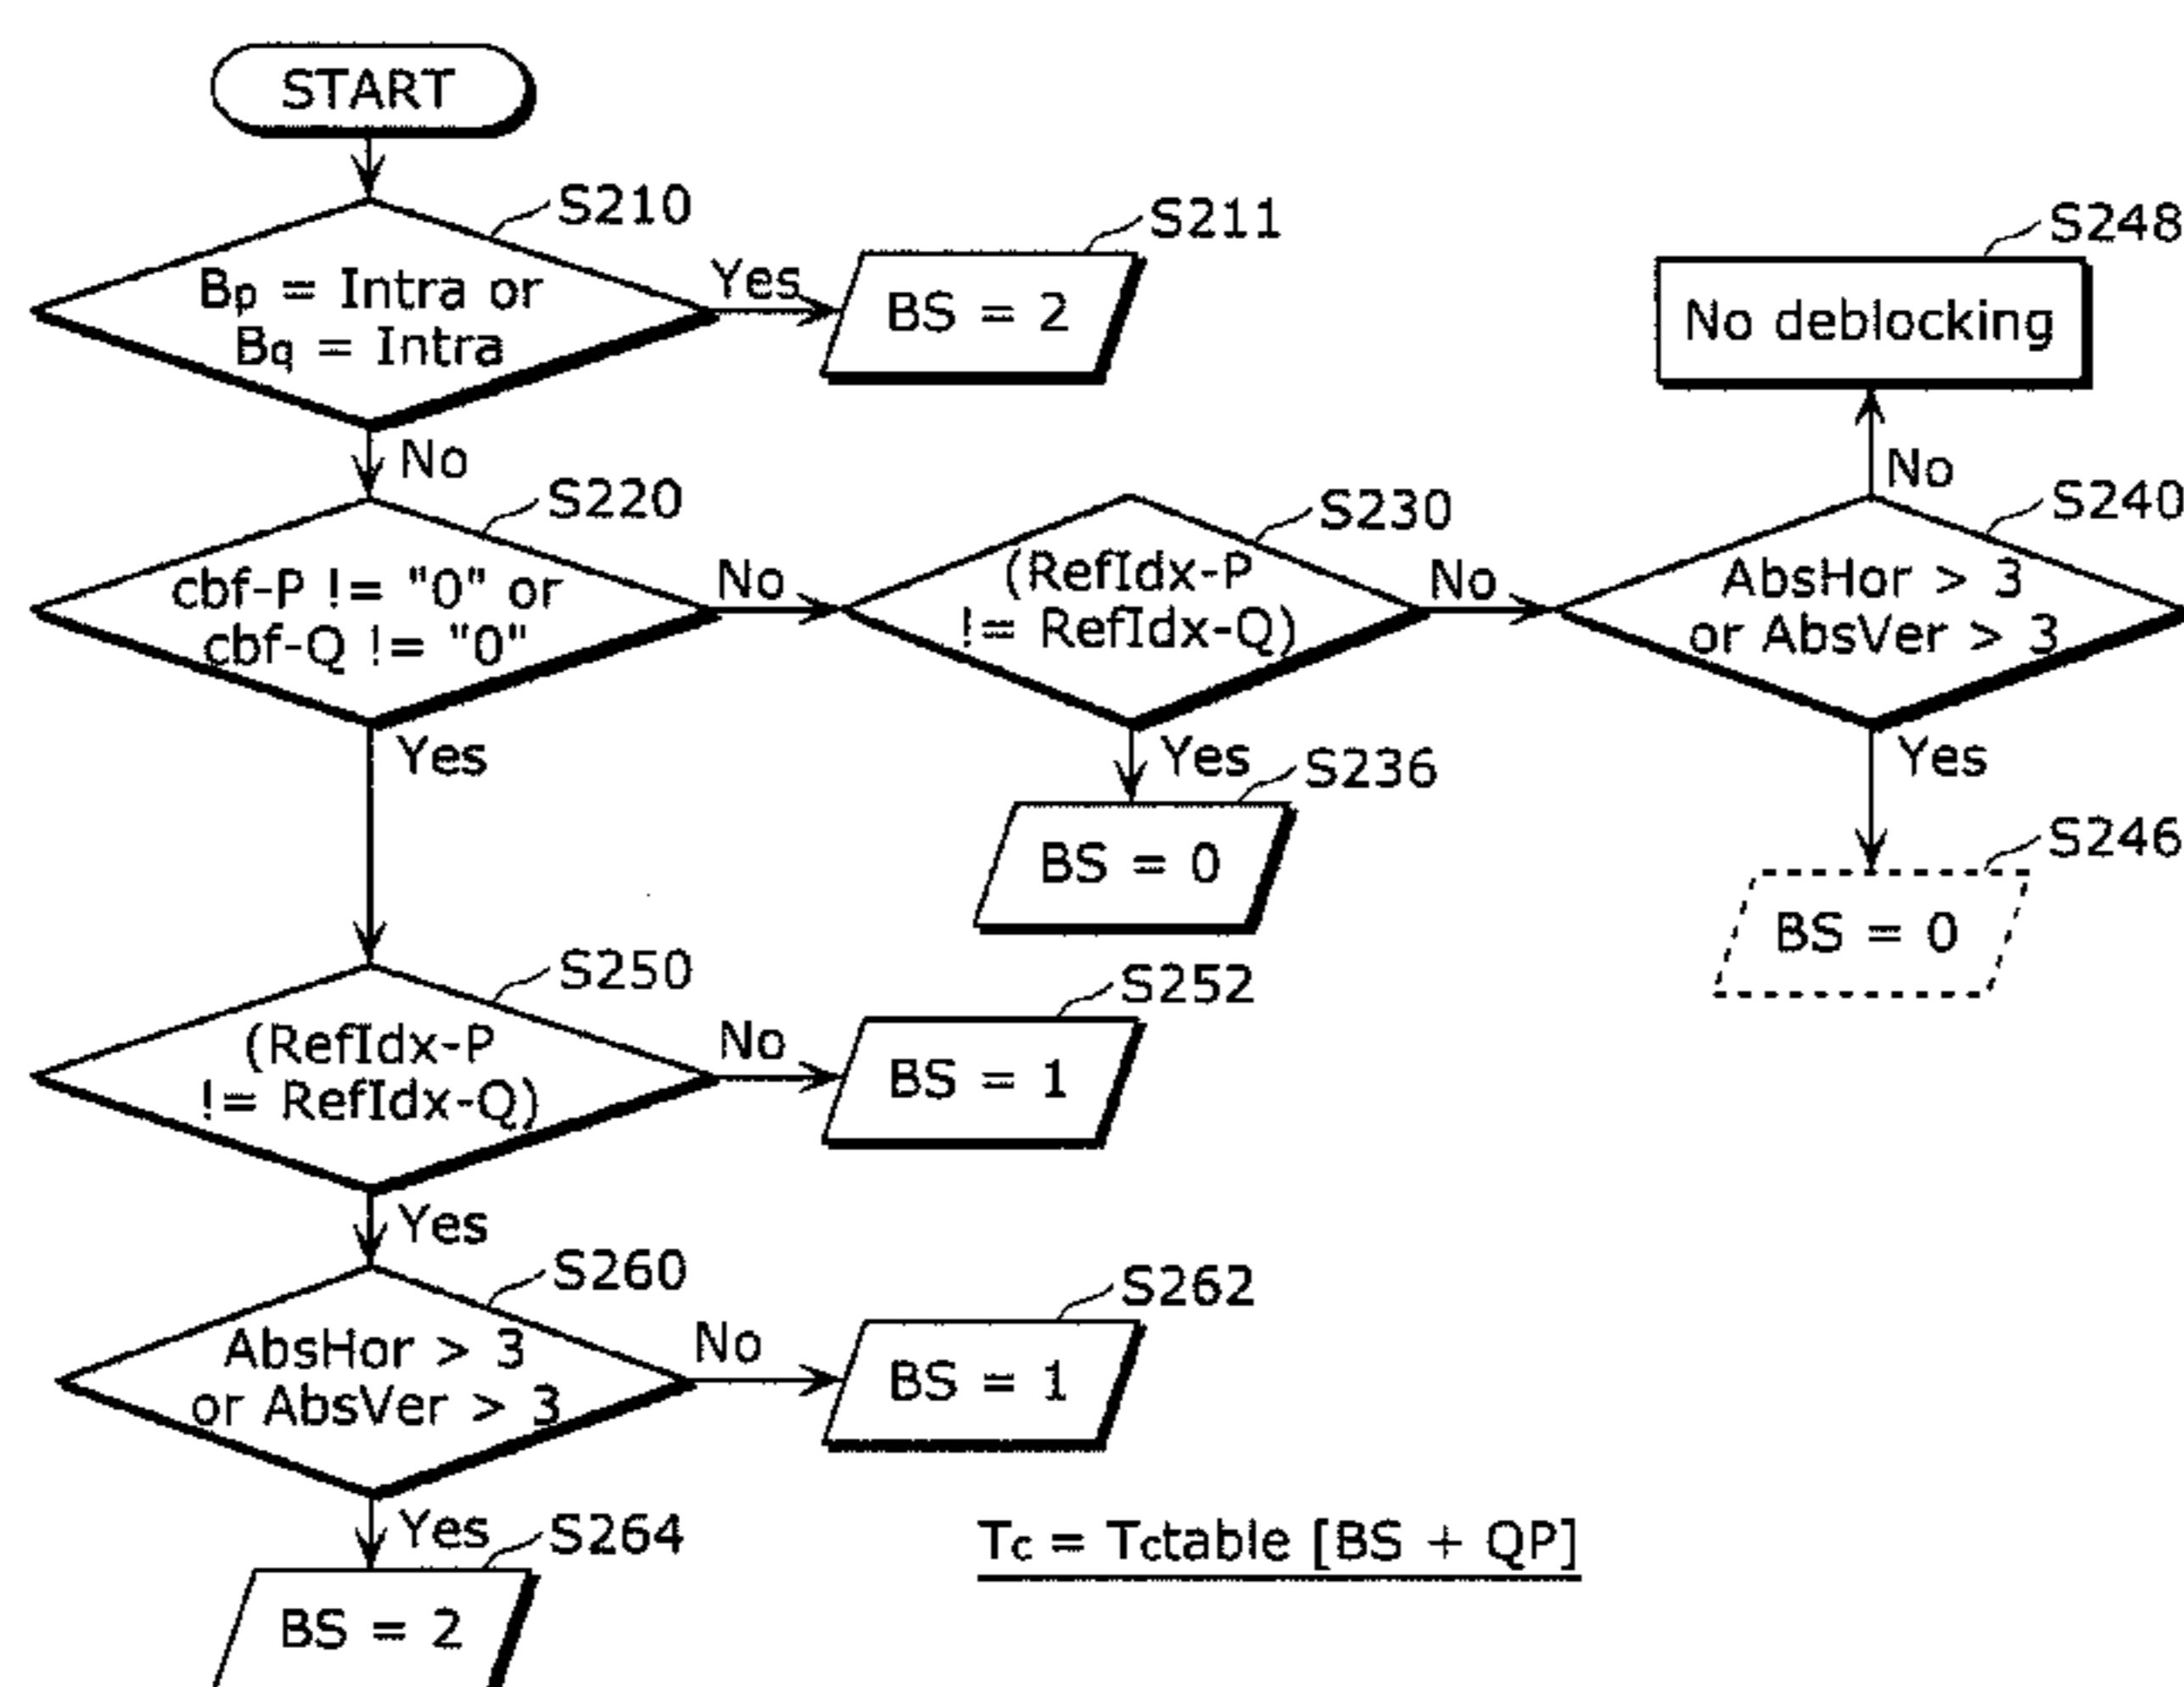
START

S210
$B_p$ = Intra or $B_q$ = Intra
Yes
S211
BS = 2
No

S220
cbf-P != "0" or cbf-Q != "0"
No
S230
(RefIdx-P != RefIdx-Q)
No
S240
AbsHor > 3 or AbsVer > 3
No
S248
No deblocking
Yes
S246
BS = 0
Yes
S236
BS = 0
Yes

S250
(RefIdx-P != RefIdx-Q)
No
S252
BS = 1
Yes

S260
AbsHor > 3 or AbsVer > 3
No
S262
BS = 1
Yes
S264
BS = 2

$T_c$ = $T_c$table [BS + QP]